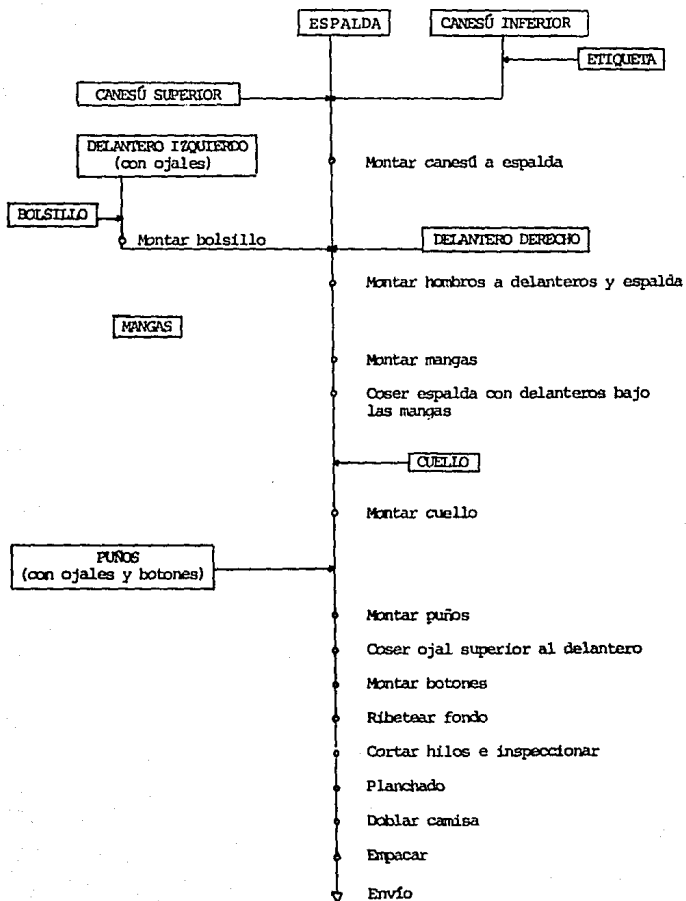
ESPALDA

CANESÚ INFERIOR

ETIQUETA

CANESÚ SUPERIOR

DELANTERO IZQUIERDO
(con ojales)

Montar canesú a espalda

BOLSILLO

Montar bolsillo

DELANTERO DERECHO

Montar hombros a delanteros y espalda

MANGAS

Montar mangas

Coser espalda con delanteros bajo las mangas

CUELLO

Montar cuello

PUÑOS
(con ojales y botones)

Montar puños

Coser ojal superior al delantero

Montar botones

Ribetear fondo

Cortar hilos e inspeccionar

Planchado

Doblar camisa

Empacar

Envío